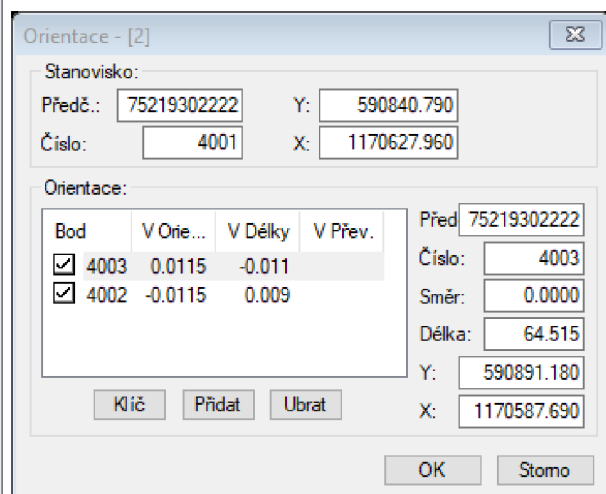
Orientace - [2]

Stanovisko:

Předč.: 75219302222

Y: 590840.790

Číslo: 4001

X: 1170627.960

Orientace:

| Bod | V Orie... | V Délky | V Přev. |
|---|---|---|---|
| 4003 | 0.0115 | -0.011 | |
| 4002 | -0.0115 | 0.009 | |

Před 75219302222

Číslo: 4003

Směr: 0.0000

Délka: 64.515

Y: 590891.180

X: 1170587.690

Klíč

Přidat

Ubrat

OK

Storno